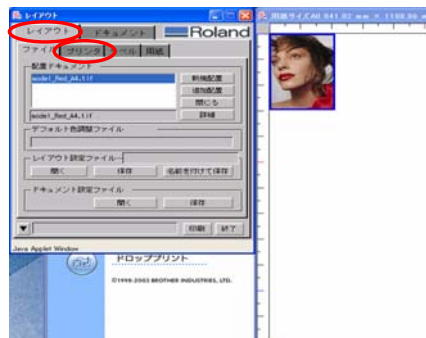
レイアウト

レイアウト | ドキュメント | Roland

ファイル | プリンタ | パネル | 用紙

配置ドキュメント

model_Red_A4.1.tif

新規配置

追加配置

閉じる

model_Red_A4.1.tif

詳細

デフォルト色調整ファイル

レイアウト設定ファイル

開く | 保存 | 名前を付けて保存

ドキュメント設定ファイル

開く | 保存

印刷 | 終了

Java Applet Window

ドロッププリント

©1998-2003 BROTHER INDUSTRIES, LTD.

用紙サイズ(0 841.02 mm × 1188.96 mm)